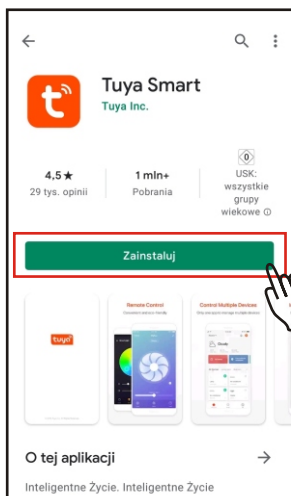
Tuya Smart
Tuya Inc.

4,5 ★
29 tys. opinii

1 mln+
Pobrania

0
USK: wszystkie grupy wiekowe ⓘ

Zainstaluj

tuya

Remote Control

Control Multiple Devices

O tej aplikacji

Inteligentne Życie. Inteligentne Życie